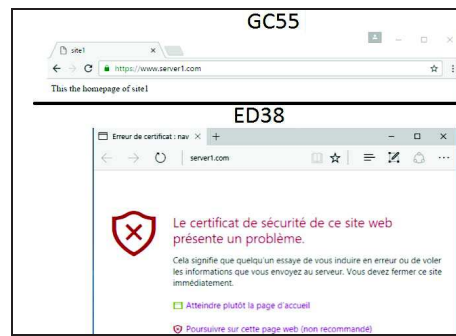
GC55

site1

https://www.server1.com

This the homepage of site1

ED38

Erreur de certificat : nav

server1.com

Le certificat de sécurité de ce site web présente un problème.

Cela signifie que quelqu'un essaye de vous induire en erreur ou de voler les informations que vous envoyez au serveur. Vous devez fermer ce site immédiatement.

Atteindre plutôt la page d'accueil

Poursuivre sur cette page web (non recommandé)